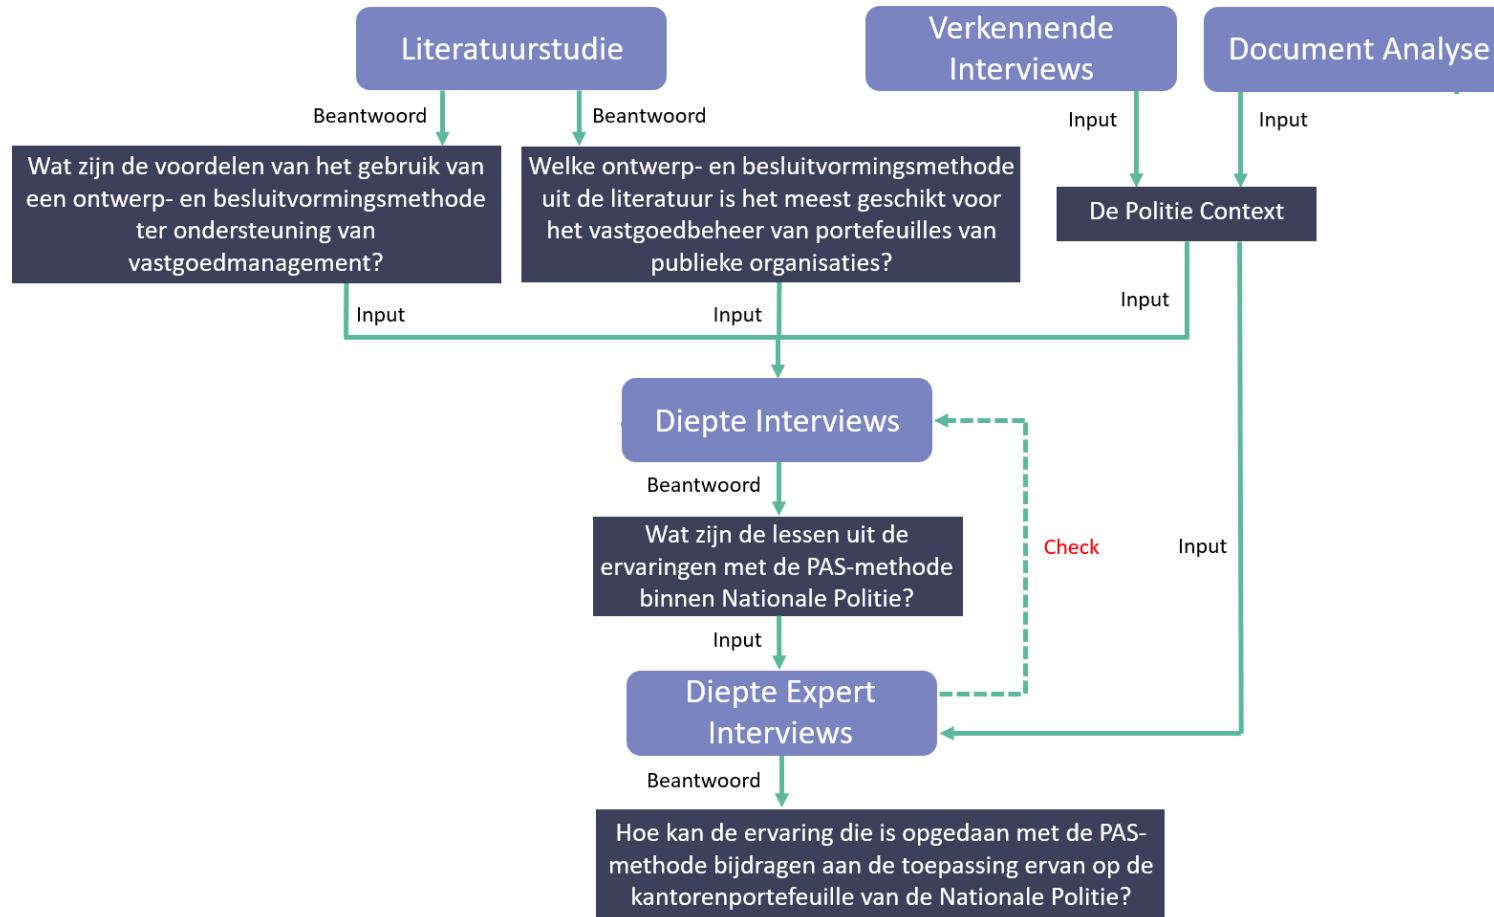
Literatuurstudie

Verkennende Interviews

Document Analyse

Beantwoord

Beantwoord

Input

Input

Wat zijn de voordelen van het gebruik van een ontwerp- en besluitvormingsmethode ter ondersteuning van vastgoedmanagement?

Welke ontwerp- en besluitvormingsmethode uit de literatuur is het meest geschikt voor het vastgoedbeheer van portefeuilles van publieke organisaties?

De Politie Context

Input

Input

Input

Diepte Interviews

Beantwoord

Wat zijn de lessen uit de ervaringen met de PAS-methode binnen Nationale Politie?

Check

Input

Input

Diepte Expert Interviews

Beantwoord

Hoe kan de ervaring die is opgedaan met de PAS-methode bijdragen aan de toepassing ervan op de kantorenportefeuille van de Nationale Politie?